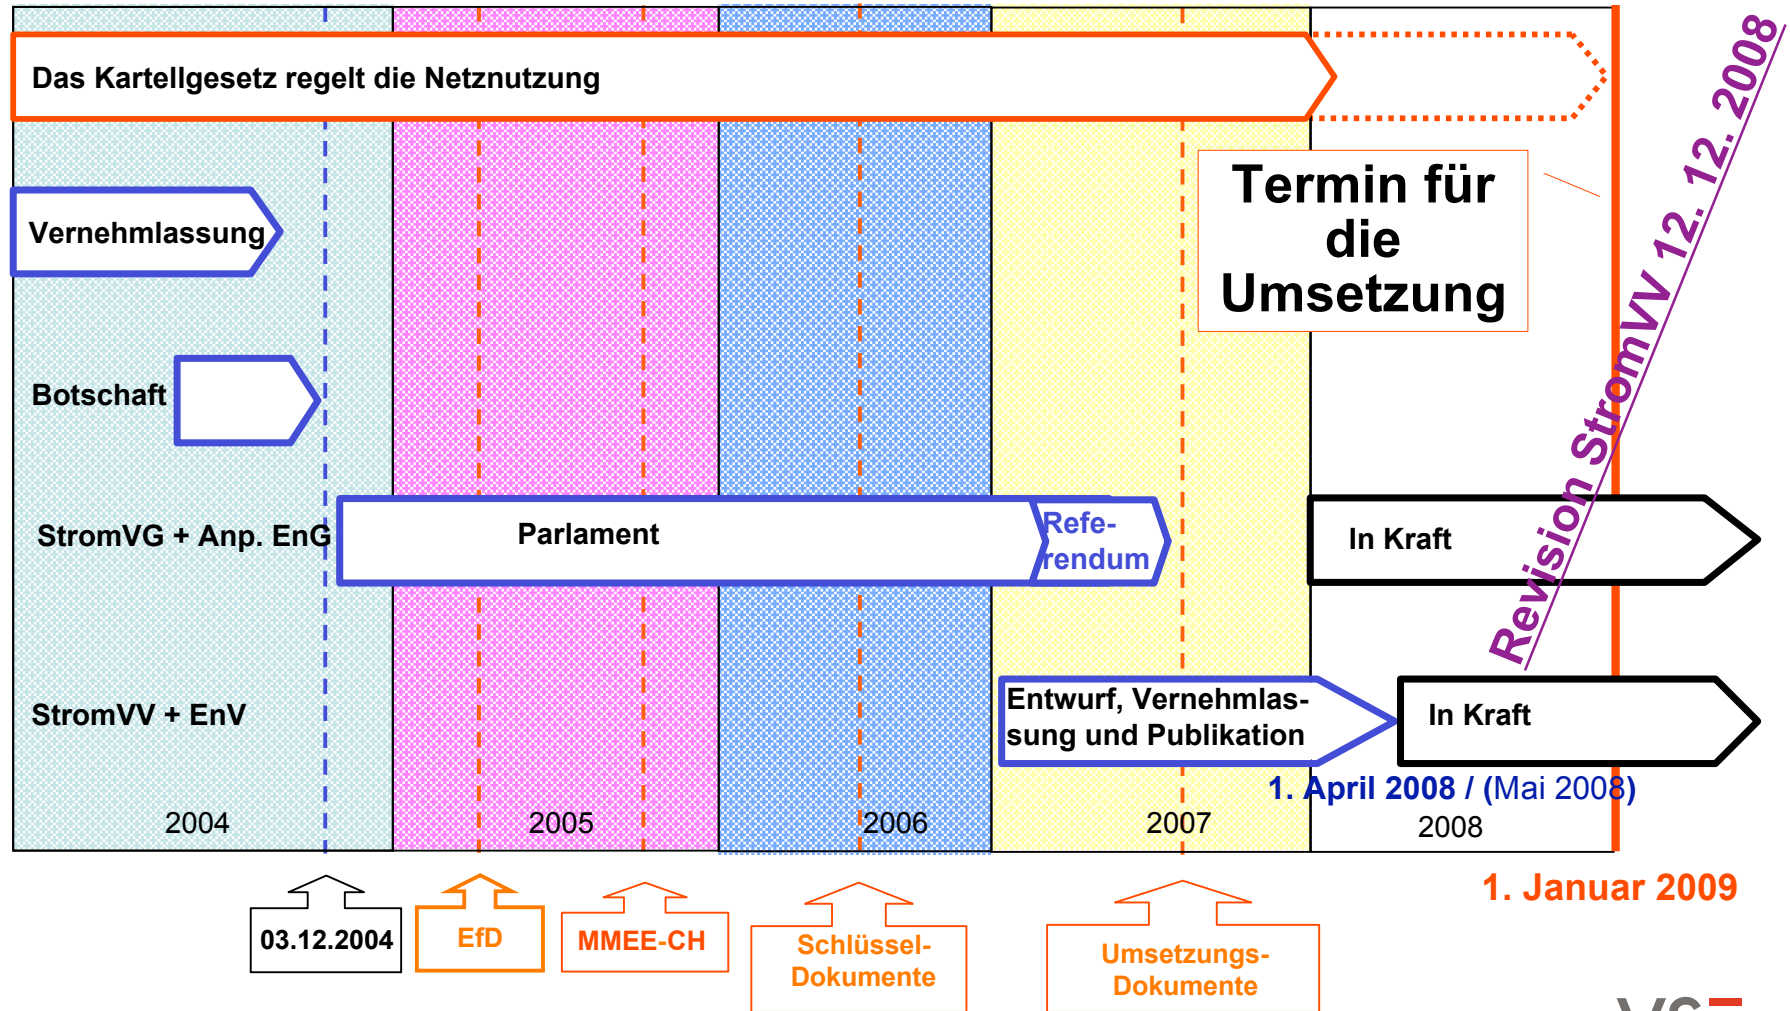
Das Kartellgesetz regelt die Netznutzung

Termin für die Umsetzung

Revision StromVV 12. 12. 2008

Vernehmlassung

Botschaft

StromVG + Anp. EnG

Parlament

Referendum

In Kraft

StromVV + EnV

Entwurf, Vernehmlassung und Publikation

In Kraft

1. April 2008 / (Mai 2008)

2004

2005

2006

2007

2008

1. Januar 2009

03.12.2004

EfD

MMEE-CH

Schlüssel-Dokumente

Umsetzungs-Dokumente

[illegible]